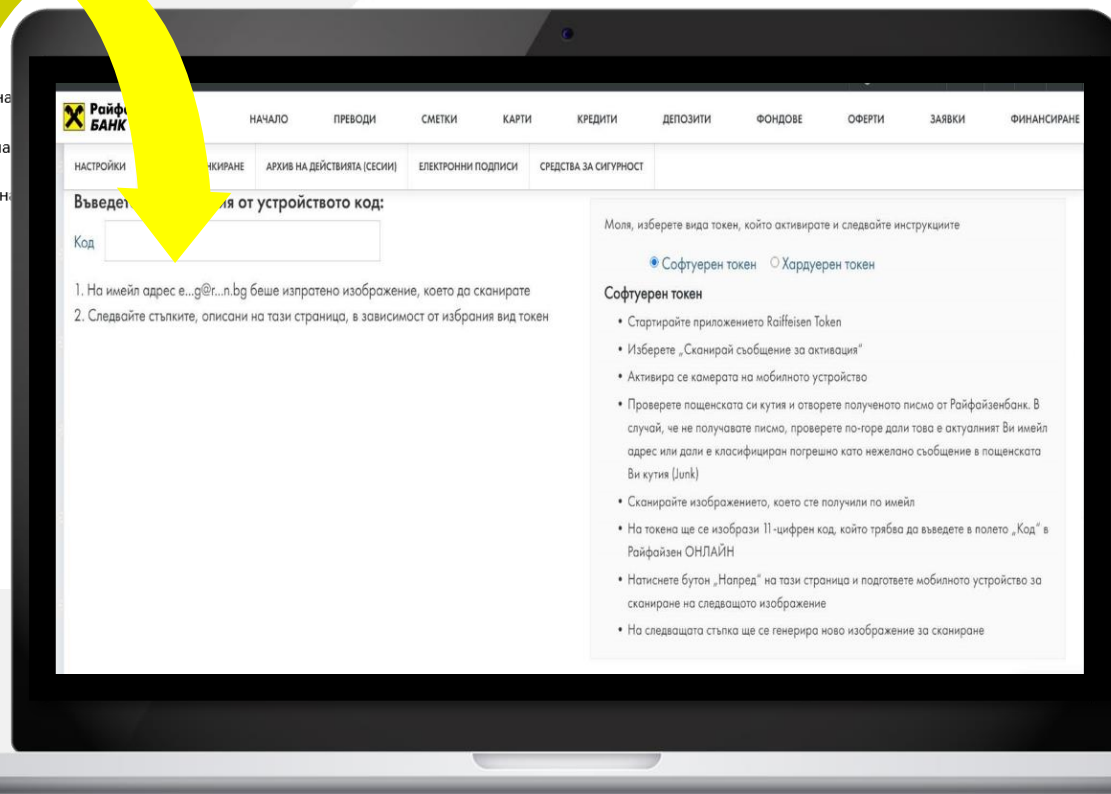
на

на

на

Райф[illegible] БАНК

НАЧАЛО ПРЕВОДИ СМЕТКИ КАРТИ КРЕДИТИ ДЕПОЗИТИ ФОНДОВЕ ОФЕРТИ ЗАЯВКИ ФИНАНСИРАНЕ

НАСТРОЙКИ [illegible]КИРАНЕ АРХИВ НА ДЕЙСТВИЯТА (СЕСИИ) ЕЛЕКТРОННИ ПОДПИСИ СРЕДСТВА ЗА СИГУРНОСТ

Въведет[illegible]ия от устройството код:

Код

1. На имейл адрес е...g@r...n.bg беше изпратено изображение, което да сканирате
2. Следвайте стъпките, описани на тази страница, в зависимост от избрания вид токен

Моля, изберете вида токен, който активирате и следвайте инструкциите

Софтуерен токен Хардуерен токен

Софтуерен токен

• Стартирайте приложението Raiffeisen Token
• Изберете „Сканирай съобщение за активация"
• Активира се камерата на мобилното устройство
• Проверете пощенската си кутия и отворете полученото писмо от Райфайзенбанк. В случай, че не получавате писмо, проверете по-горе дали това е актуалният Ви имейл адрес или дали е класифициран погрешно като нежелано съобщение в пощенската Ви кутия (Junk)
• Сканирайте изображението, което сте получили по имейл
• На токена ще се изобрази 11-цифрен код, който трябва да въведете в полето „Код" в Райфайзен ОНЛАЙН
• Натиснете бутон „Напред" на тази страница и подгответе мобилното устройство за сканиране на следващото изображение
• На следващата стъпка ще се генерира ново изображение за сканиране